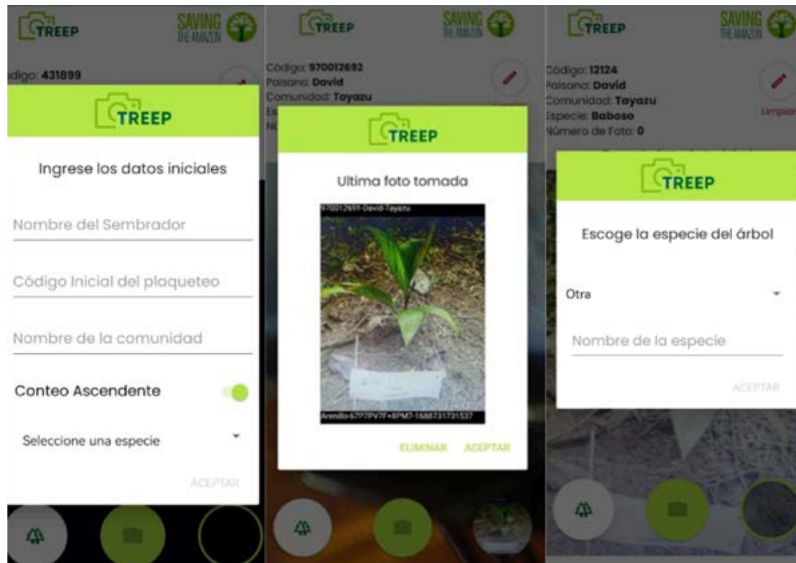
TREEP

SAVING THE AMAZON

Código: 431899

TREEP

Ingrese los datos iniciales

Nombre del Sembrador

Código Inicial del plaqueteo

Nombre de la comunidad

Conteo Ascendente

Seleccione una especie

ACEPTAR

TREEP

SAVING THE AMAZON

Código: 970012692
Paisano: David
Comunidad: Tayazu

TREEP

Ultima foto tomada

970012691-David-Tayazu

Arenillo-67P7PV7F+8PM7-1688731731537

ELIMINAR ACEPTAR

TREEP

SAVING THE AMAZON

Código: 12124
Paisano: David
Comunidad: Tayazu
Especie: Baboso
Número de Foto: 0

Limpiar

TREEP

Escoge la especie del árbol

Otra

Nombre de la especie

ACEPTAR